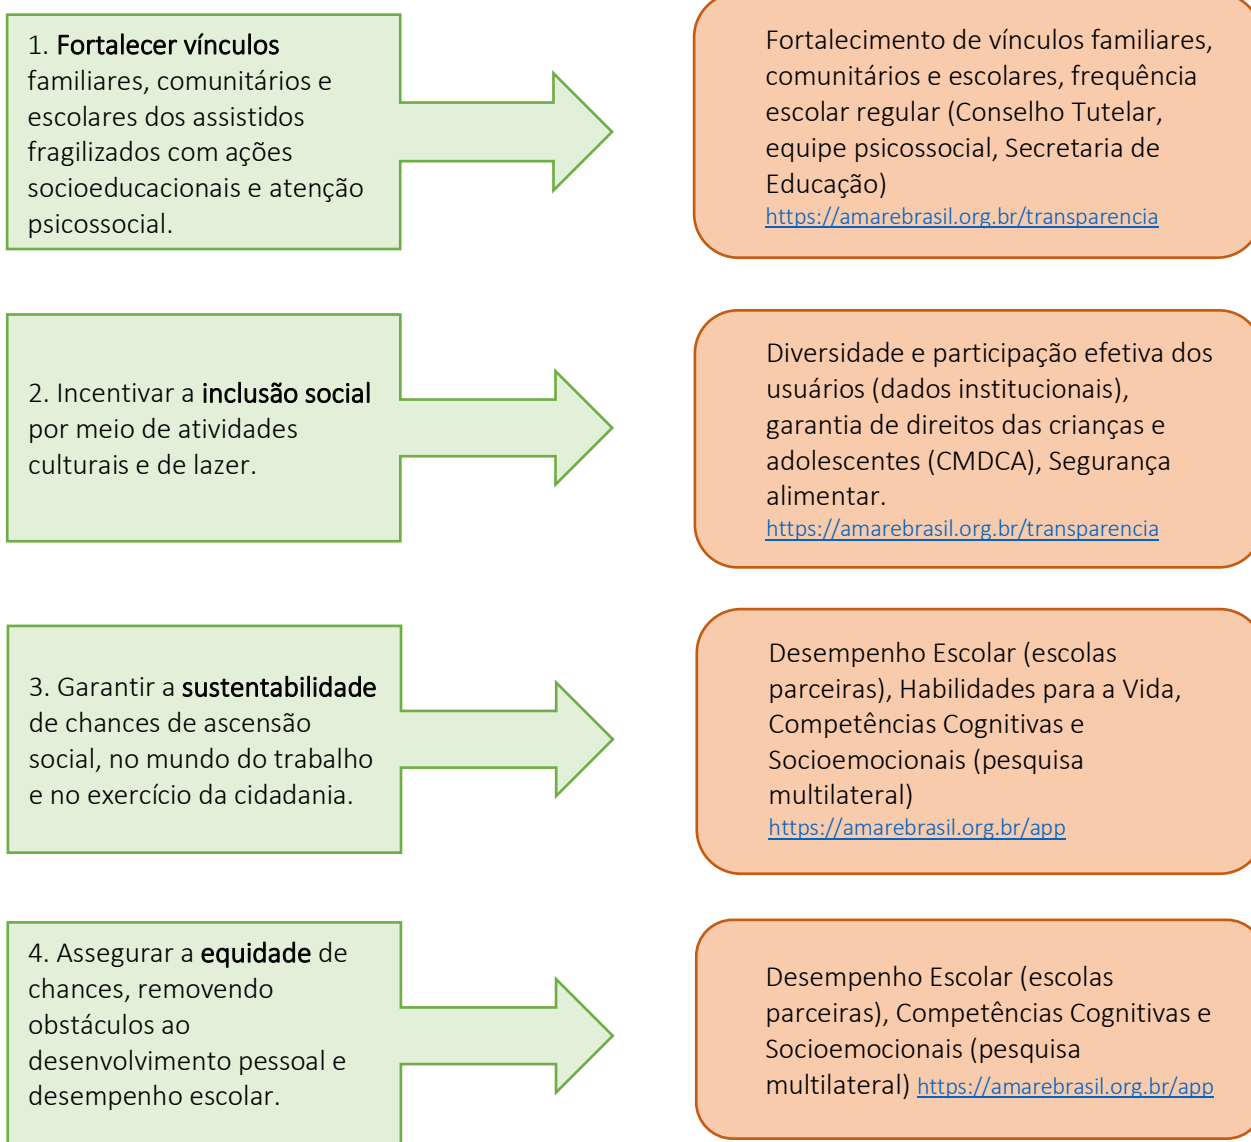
1. Fortalecer vínculos familiares, comunitários e escolares dos assistidos fragilizados com ações socioeducacionais e atenção psicossocial.

Fortalecimento de vínculos familiares, comunitários e escolares, frequência escolar regular (Conselho Tutelar, equipe psicossocial, Secretaria de Educação)
https://amarebrasil.org.br/transparencia

2. Incentivar a inclusão social por meio de atividades culturais e de lazer.

Diversidade e participação efetiva dos usuários (dados institucionais), garantia de direitos das crianças e adolescentes (CMDCA), Segurança alimentar.
https://amarebrasil.org.br/transparencia

3. Garantir a sustentabilidade de chances de ascensão social, no mundo do trabalho e no exercício da cidadania.

Desempenho Escolar (escolas parceiras), Habilidades para a Vida, Competências Cognitivas e Socioemocionais (pesquisa multilateral)
https://amarebrasil.org.br/app

4. Assegurar a equidade de chances, removendo obstáculos ao desenvolvimento pessoal e desempenho escolar.

Desempenho Escolar (escolas parceiras), Competências Cognitivas e Socioemocionais (pesquisa multilateral) https://amarebrasil.org.br/app